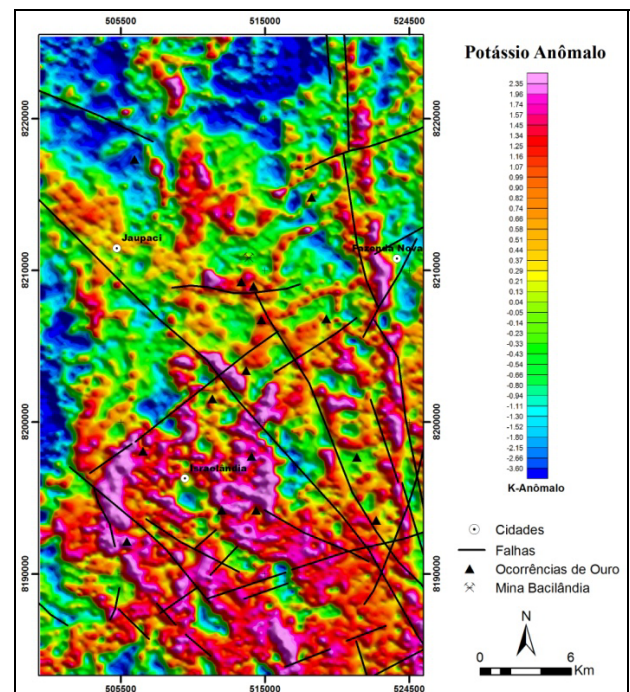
505500
515000
524500

8220000
8210000
8200000
8190000

Potássio Anômalo

2.35
1.96
1.86
1.74
1.57
1.45
1.34
1.25
1.16
1.07
0.99
0.90
0.82
0.74
0.66
0.58
0.51
0.44
0.37
0.29
0.21
0.13
0.04
-0.05
-0.14
-0.23
-0.33
-0.43
-0.54
-0.66
-0.80
-0.94
-1.11
-1.30
-1.52
-1.80
-2.15
-2.66
-3.60

K-Anômalo

Jaupaci
Fazenda Nova
Israelândia

Cidades
Falhas
Ocorrências de Ouro
Mina Bacilândia

N
0
6
Km

505500
515000
524500